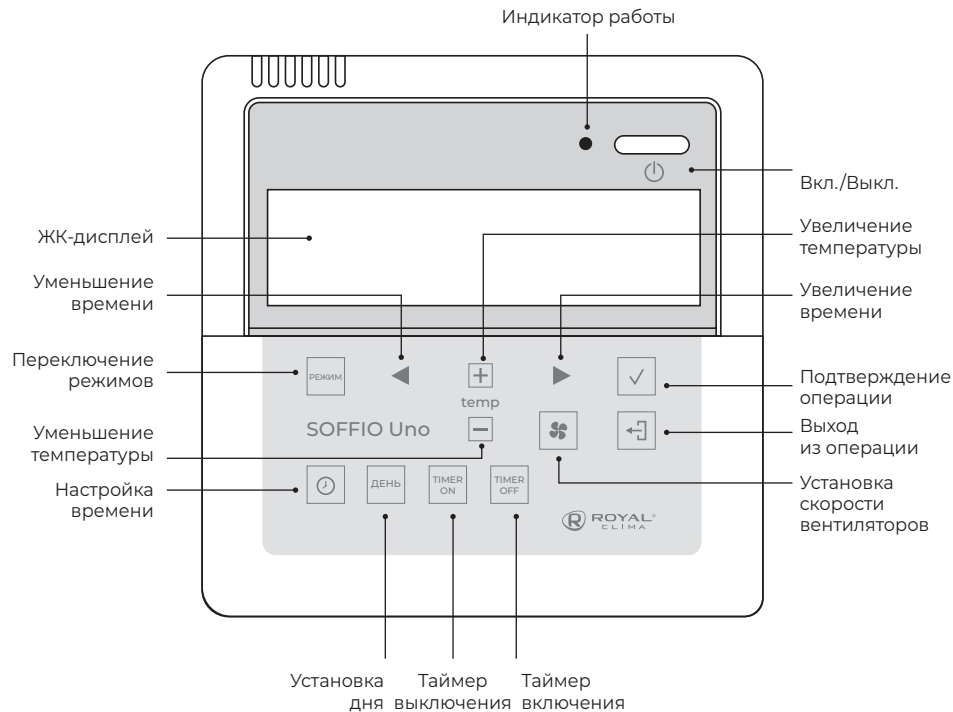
Индикатор работы

Вкл./Выкл.

ЖК-дисплей

Увеличение температуры

Уменьшение времени

Увеличение времени

Переключение режимов

РЕЖИМ

+

temp

Подтверждение операции

SOFFIO Uno

−

Выход из операции

Уменьшение температуры

Настройка времени

ДЕНЬ

TIMER ON

TIMER OFF

Установка скорости вентиляторов

ROYAL CLIMA

Установка дня

Таймер выключения

Таймер включения